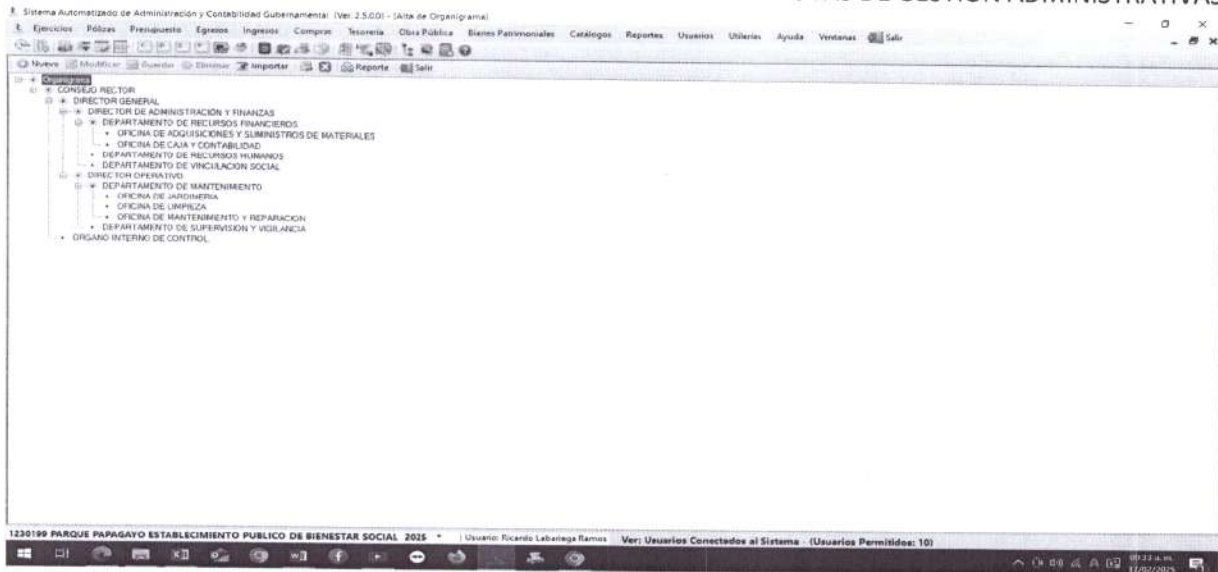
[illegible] DE GESTION ADMINISTRATIVAS

Sistema Automatizado de Administración y Contabilidad Gubernamental (Ver. 2.5.0.0) - [Alta de Organigrama]

Ejercicios Pólizas Presupuesto Egresos Ingresos Compras Tesorería Obra Pública Bienes Patrimoniales Catálogos Reportes Usuarios Utilerías Ayuda Ventanas Salir

Nuevo Modificar Guardar Eliminar Importar Reporte Salir

Organigrama
CONSEJO RECTOR
DIRECTOR GENERAL
DIRECTOR DE ADMINISTRACION Y FINANZAS
DEPARTAMENTO DE RECURSOS FINANCIEROS
OFICINA DE ADQUISICIONES Y SUMINISTROS DE MATERIALES
OFICINA DE CAJA Y CONTABILIDAD
DEPARTAMENTO DE RECURSOS HUMANOS
DEPARTAMENTO DE VINCULACION SOCIAL
DIRECTOR OPERATIVO
DEPARTAMENTO DE MANTENIMIENTO
OFICINA DE JARDINERIA
OFICINA DE LIMPIEZA
OFICINA DE MANTENIMIENTO Y REPARACION
DEPARTAMENTO DE SUPERVISION Y VIGILANCIA
ORGANO INTERNO DE CONTROL

1230199 PARQUE PAPAGAYO ESTABLECIMIENTO PUBLICO DE BIENESTAR SOCIAL 2025 | Usuario: Ricardo Lebarrega Ramos | Ver: Usuarios Conectados al Sistema - (Usuarios Permitidos: 10)

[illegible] a. m. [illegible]/02/2025